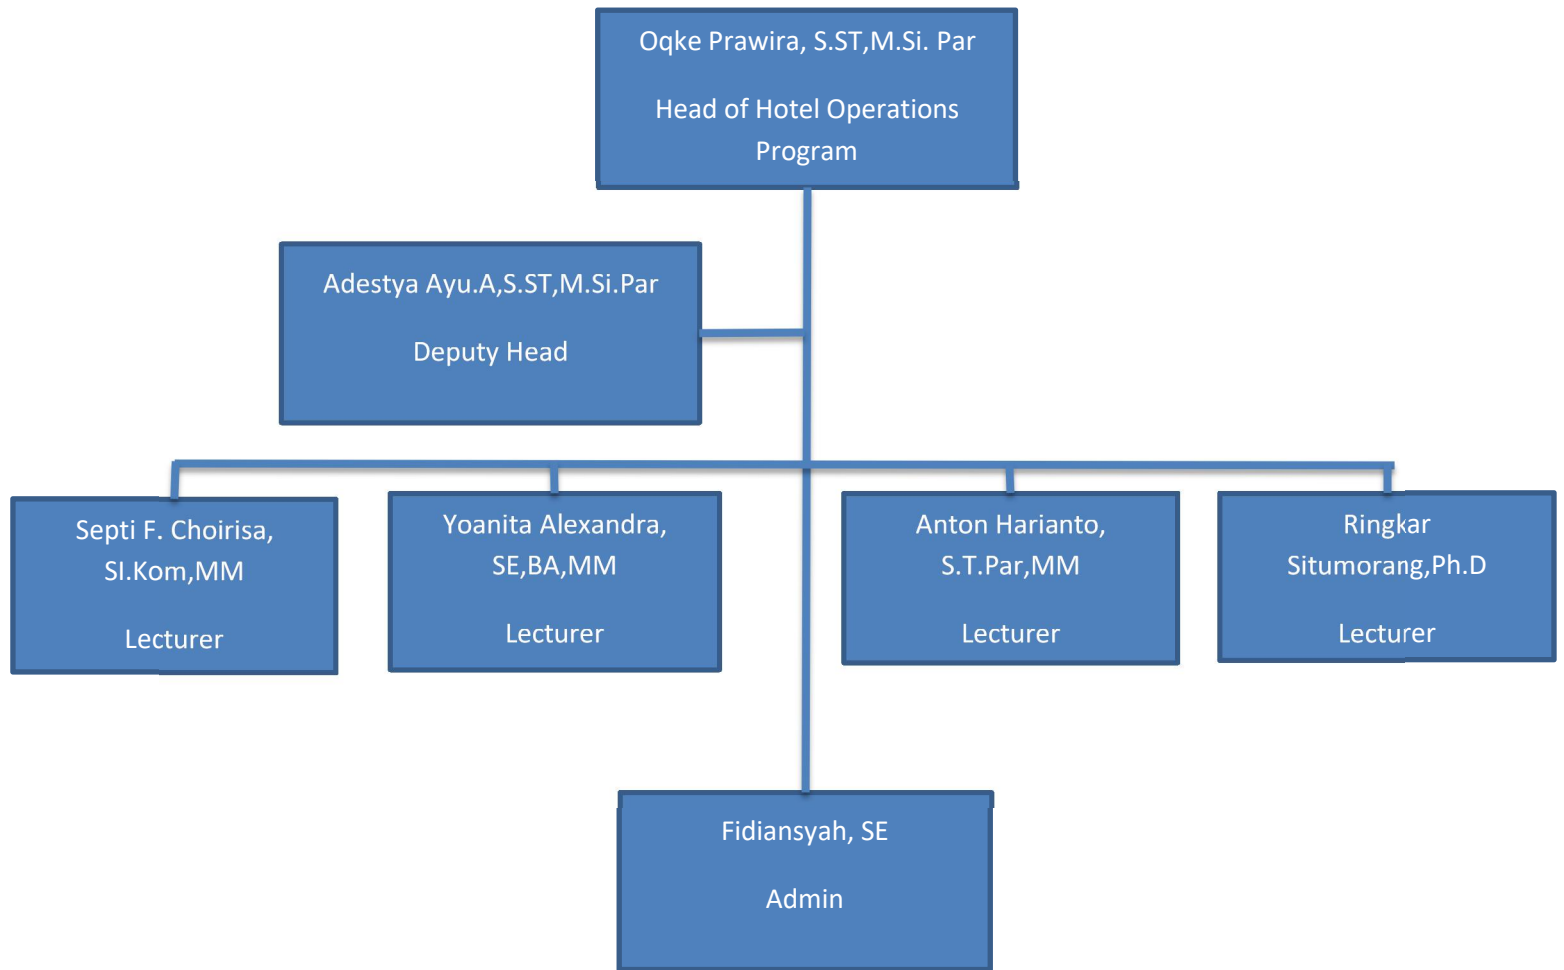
Oqke Prawira, S.ST,M.Si. Par

Head of Hotel Operations Program

Adestya Ayu.A,S.ST,M.Si.Par

Deputy Head

Septi F. Choirisa, SI.Kom,MM

Lecturer

Yoanita Alexandra, SE,BA,MM

Lecturer

Anton Harianto, S.T.Par,MM

Lecturer

Ringkar Situmorang,Ph.D

Lecturer

Fidiansyah, SE

Admin